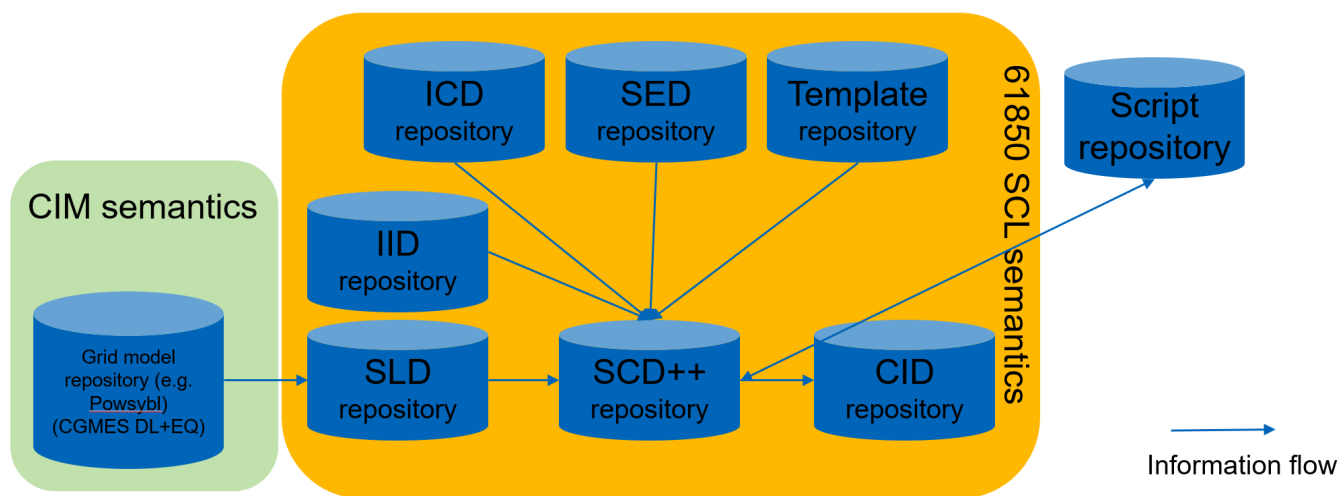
ICD repository

SED repository

Template repository

61850 SCL semantics

Script repository

CIM semantics

IID repository

Grid model repository (e.g. Powsybl) (CGMES DL+EQ)

SLD repository

SCD++ repository

CID repository

Information flow